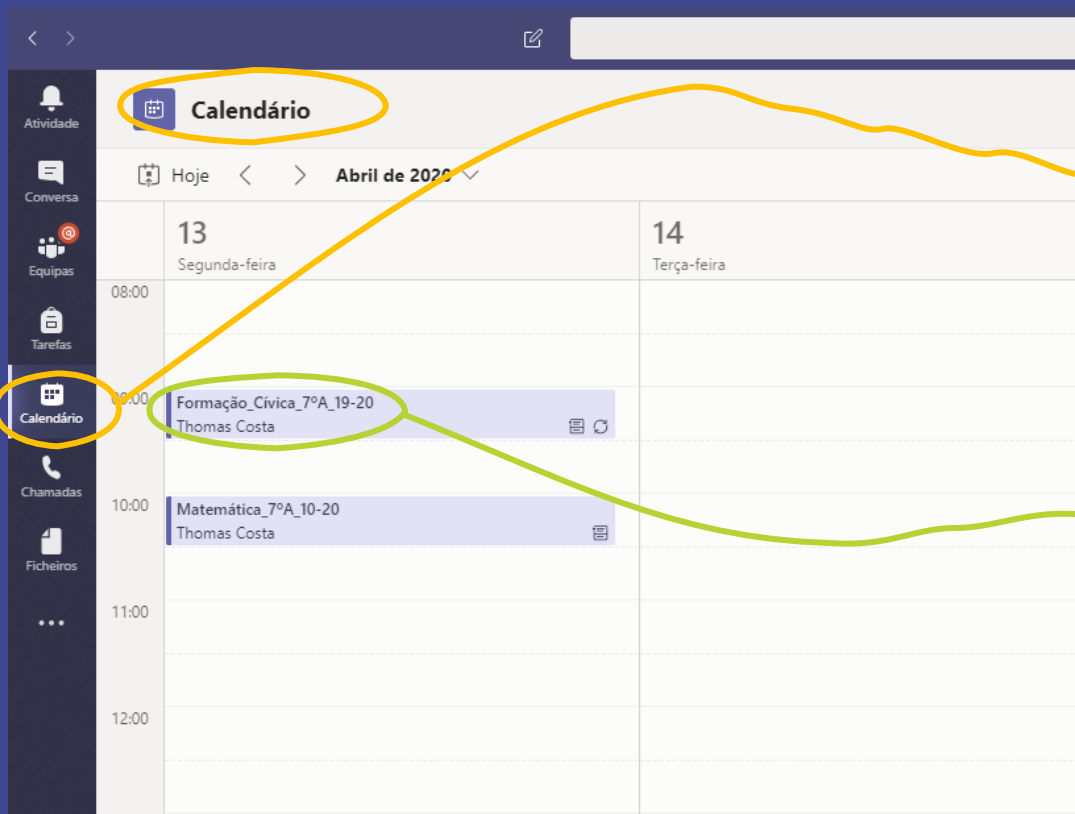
Atividade
Conversa
Equipas
Tarefas
Calendário
Chamadas
Ficheiros
...

Calendário

Hoje
Abril de 2020

13
Segunda-feira

14
Terça-feira

08:00
09:00
10:00
11:00
12:00

Formação_Cívica_7ºA_19-20
Thomas Costa

Matemática_7ºA_10-20
Thomas Costa